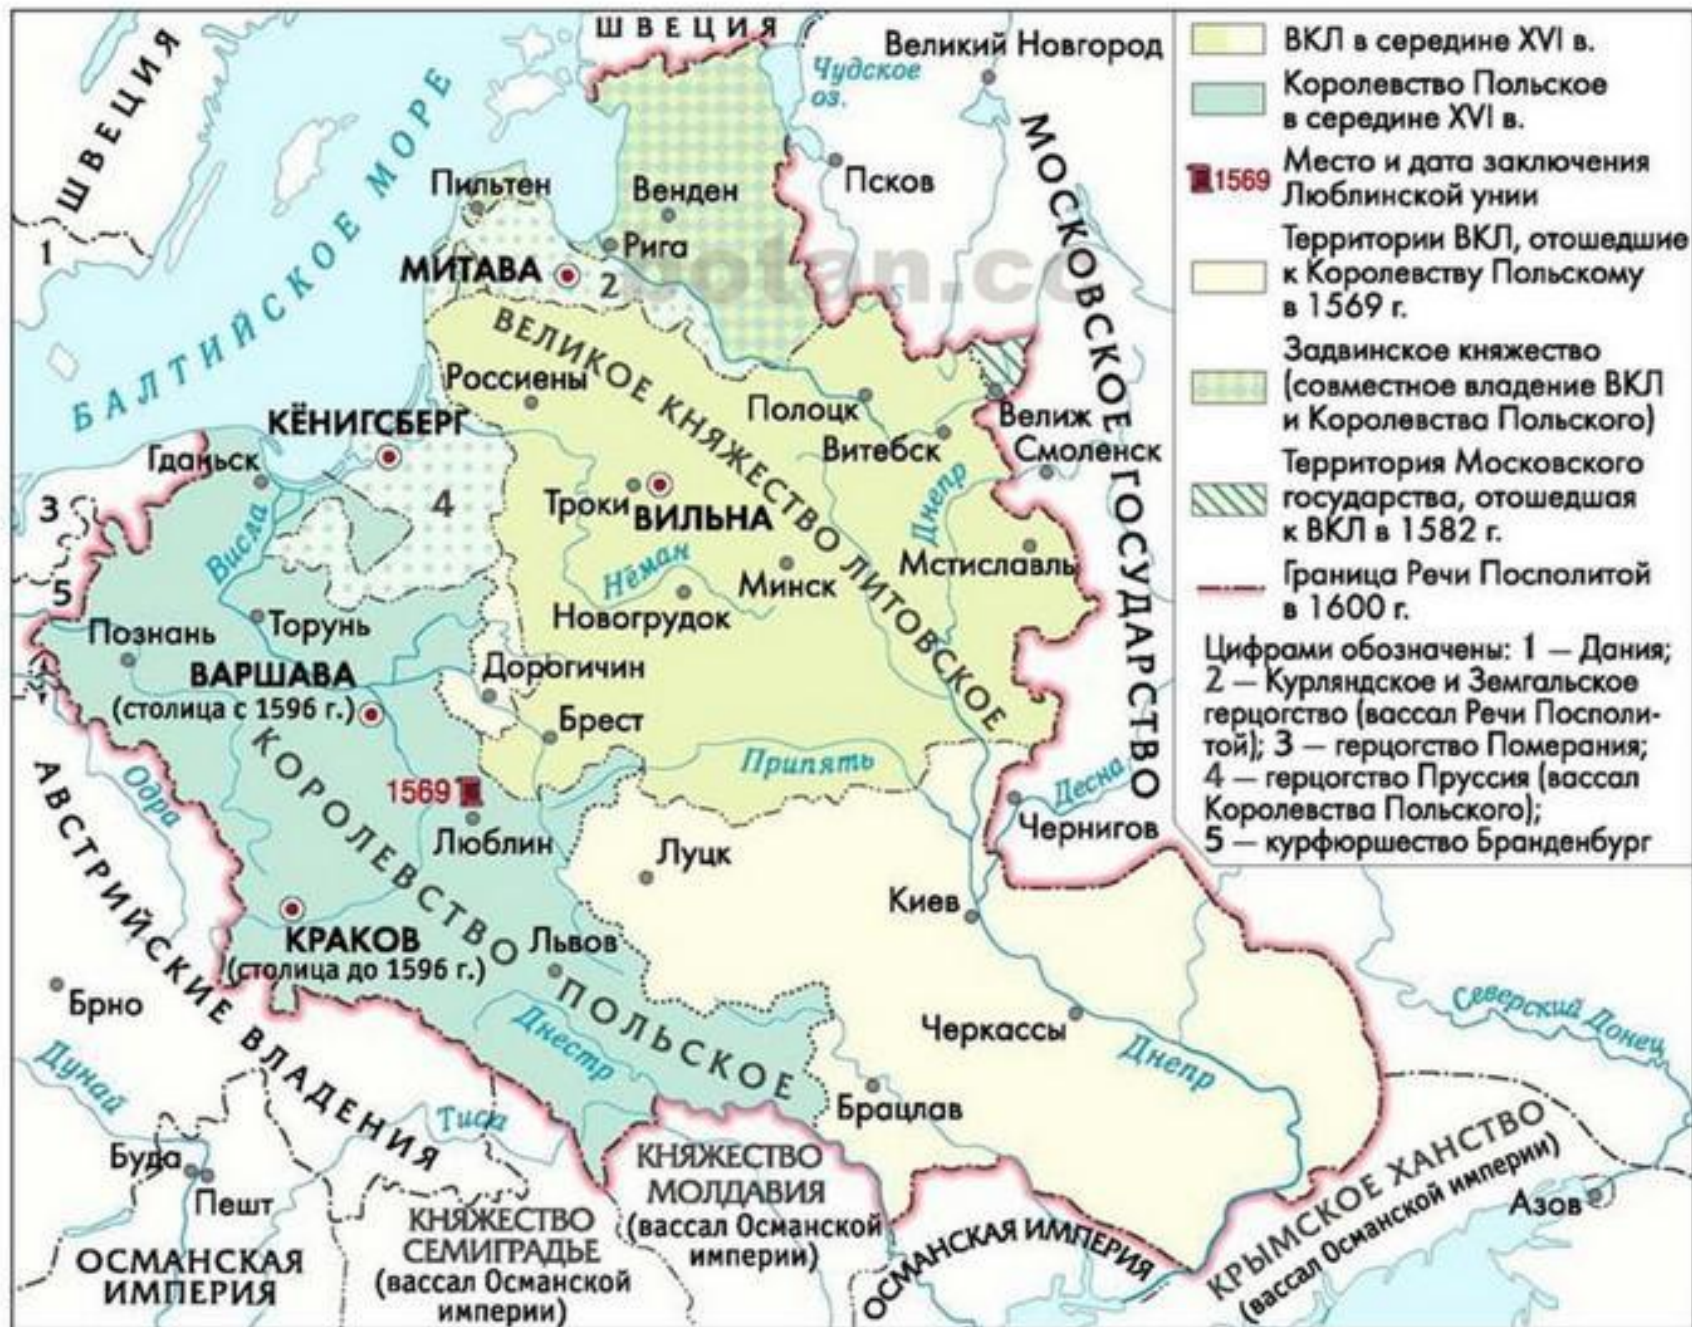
ШВЕЦИЯ
ШВЕЦИЯ
1
БАЛТИЙСКОЕ МОРЕ
Великий Новгород
Чудское оз.
Псков
Пильтен
Венден
Рига
МИТАВА
2
МОСКОВСКОЕ ГОСУДАРСТВО
ВЕЛИКОЕ КНЯЖЕСТВО ЛИТОВСКОЕ
Россиены
Полоцк
Велиж
Смоленск
КЁНИГСБЕРГ
Гданьск
Витебск
4
3
Троки
ВИЛЬНА
Висла
Днепр
Неман
Мстиславль
5
Минск
Новогрудок
Познань
Торунь
ВАРШАВА
(столица с 1596 г.)
Дорогичин
Брест
Одра
КОРОЛЕВСТВО ПОЛЬСКОЕ
Припять
Десна
1569
Люблин
Чернигов
Луцк
АВСТРИЙСКИЕ ВЛАДЕНИЯ
Киев
КРАКОВ
(столица до 1596 г.)
Львов
Брно
Черкассы
Северский Донец
Днестр
Днепр
Дунай
Тиса
Брацлав
Буда
Пешт
КНЯЖЕСТВО МОЛДАВИЯ
(вассал Османской империи)
КНЯЖЕСТВО СЕМИГРАДЬЕ
(вассал Османской империи)
ОСМАНСКАЯ ИМПЕРИЯ
ОСМАНСКАЯ ИМПЕРИЯ
КРЫМСКОЕ ХАНСТВО
(вассал Османской империи)
Азов

ВКЛ в середине XVI в.
Королевство Польское в середине XVI в.
1569 Место и дата заключения Люблинской унии
Территории ВКЛ, отошедшие к Королевству Польскому в 1569 г.
Задвинское княжество (совместное владение ВКЛ и Королевства Польского)
Территория Московского государства, отошедшая к ВКЛ в 1582 г.
Граница Речи Посполитой в 1600 г.
Цифрами обозначены: 1 — Дания; 2 — Курляндское и Земгальское герцогство (вассал Речи Посполитой); 3 — герцогство Померания; 4 — герцогство Пруссия (вассал Королевства Польского); 5 — курфюршество Бранденбург